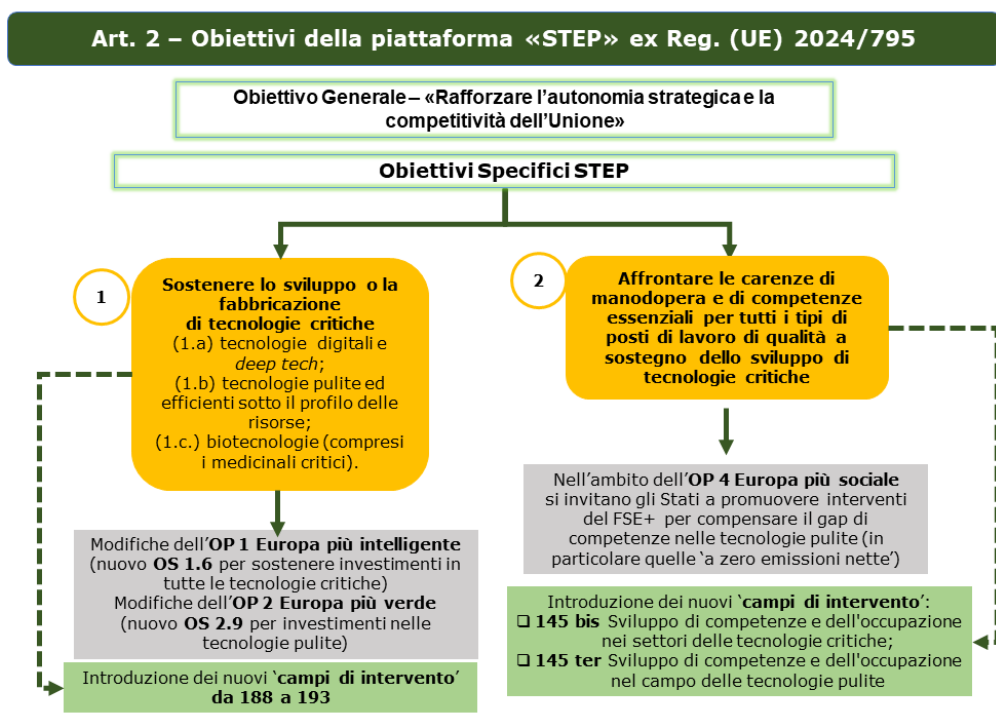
Art. 2 – Obiettivi della piattaforma «STEP» ex Reg. (UE) 2024/795

Obiettivo Generale – «Rafforzare l'autonomia strategica e la competitività dell'Unione»

Obiettivi Specifici STEP

1

Sostenere lo sviluppo o la fabbricazione di tecnologie critiche
(1.a) tecnologie digitali e *deep tech*;
(1.b) tecnologie pulite ed efficienti sotto il profilo delle risorse;
(1.c.) biotecnologie (compresi i medicinali critici).

2

Affrontare le carenze di manodopera e di competenze essenziali per tutti i tipi di posti di lavoro di qualità a sostegno dello sviluppo di tecnologie critiche

Modifiche dell'OP 1 Europa più intelligente (nuovo OS 1.6 per sostenere investimenti in tutte le tecnologie critiche)
Modifiche dell'OP 2 Europa più verde (nuovo OS 2.9 per investimenti nelle tecnologie pulite)

Introduzione dei nuovi 'campi di intervento' da 188 a 193

Nell'ambito dell'OP 4 Europa più sociale si invitano gli Stati a promuovere interventi del FSE+ per compensare il gap di competenze nelle tecnologie pulite (in particolare quelle 'a zero emissioni nette')

Introduzione dei nuovi 'campi di intervento':
❑ 145 bis Sviluppo di competenze e dell'occupazione nei settori delle tecnologie critiche;
❑ 145 ter Sviluppo di competenze e dell'occupazione nel campo delle tecnologie pulite